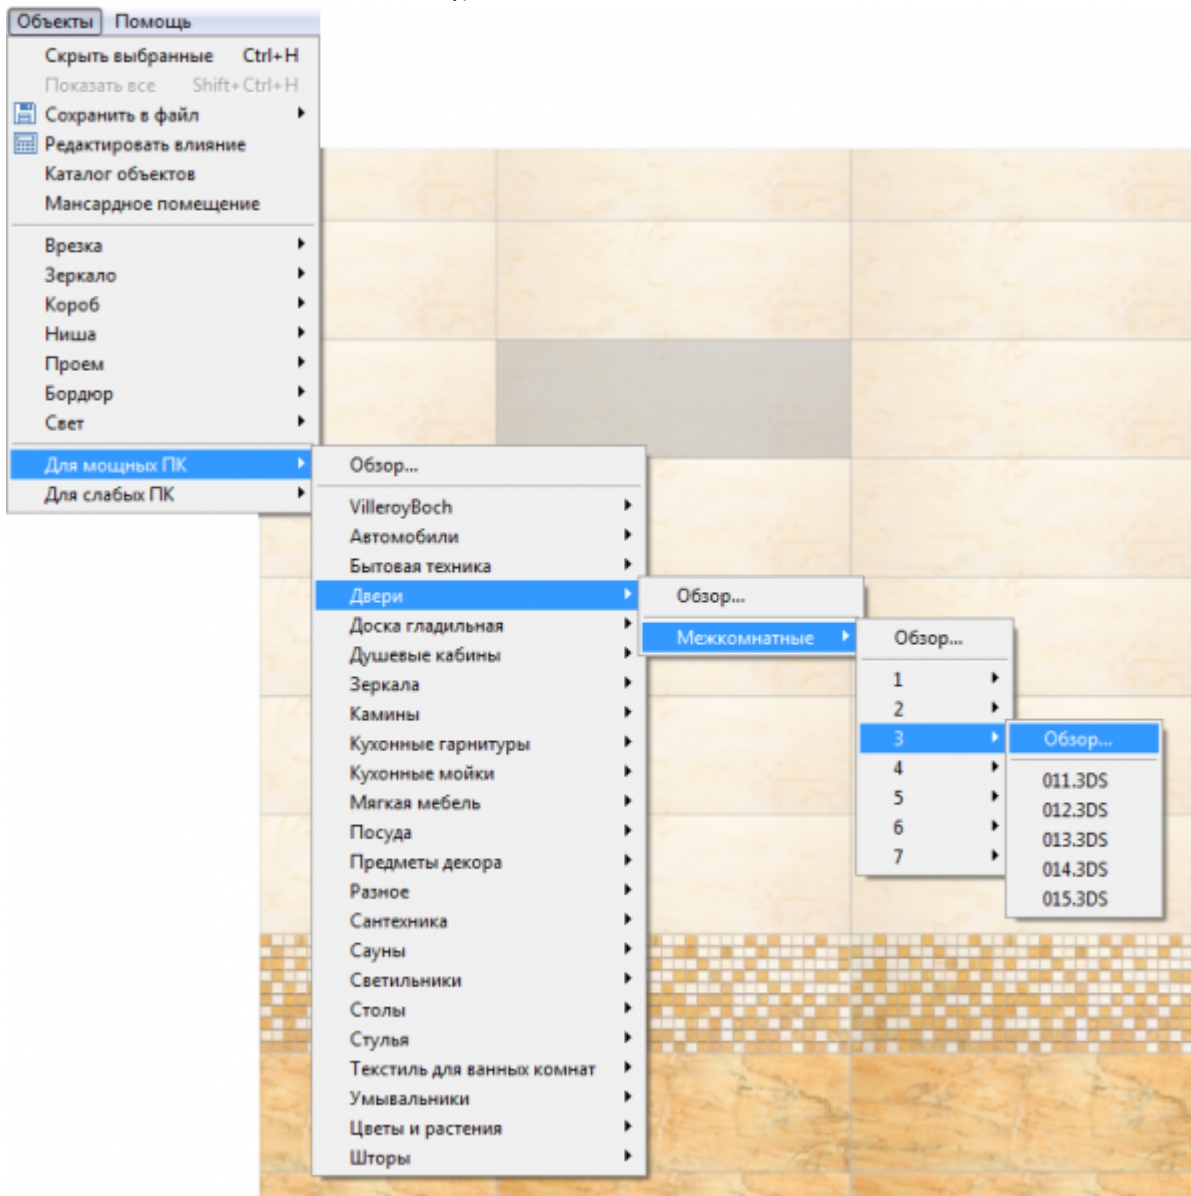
Объекты Помощь

Скрыть выбранные Ctrl+H
Показать все Shift+Ctrl+H
Сохранить в файл
Редактировать влияние
Каталог объектов
Мансардное помещение

Врезка
Зеркало
Короб
Ниша
Проем
Бордюр
Свет

Для мощных ПК
Для слабых ПК

Обзор...

VilleroyBoch
Автомобили
Бытовая техника
Двери
Доска гладильная
Душевые кабины
Зеркала
Камины
Кухонные гарнитуры
Кухонные мойки
Мягкая мебель
Посуда
Предметы декора
Разное
Сантехника
Сауны
Светильники
Столы
Стулья
Текстиль для ванных комнат
Умывальники
Цветы и растения
Шторы

Обзор...

Межкомнатные

Обзор...

1
2
3
4
5
6
7

Обзор...

011.3DS
012.3DS
013.3DS
014.3DS
015.3DS